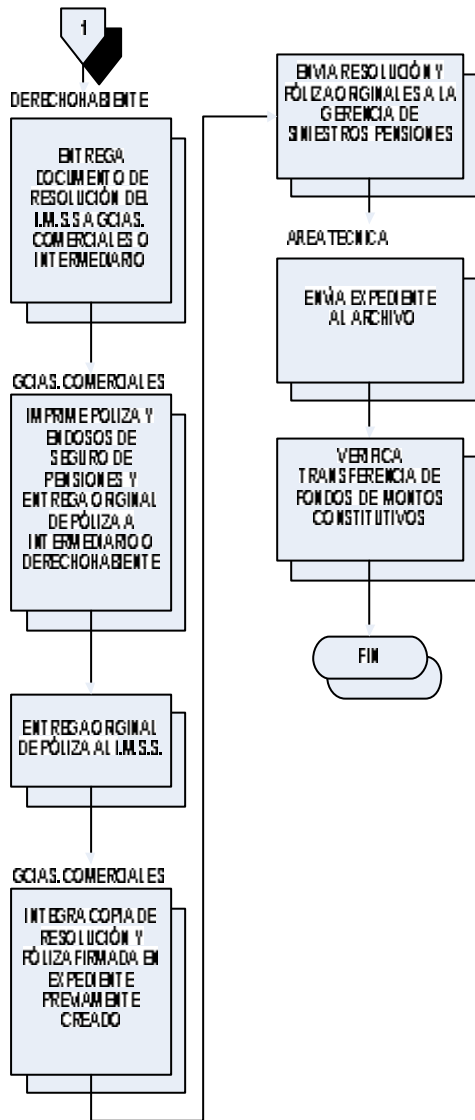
1

DERECHOHABIENTE

ENTREGA DOCUMENTO DE RESOLUCIÓN DEL I.M.S.S A GCIAS. COMERCIALES O INTERMEDIARIO

GCIAS. COMERCIALES

IMPRIME POLIZA Y ENDOSOS DE SEGURO DE PENSIONES Y ENTREGA ORIGINAL DE PÓLIZA A INTERMEDIARIO O DERECHOHABIENTE

ENTREGA ORIGINAL DE PÓLIZA AL I.M.S.S.

GCIAS. COMERCIALES

INTEGRA COPIA DE RESOLUCIÓN Y PÓLIZA FIRMADA EN EXPEDIENTE PREVIAMENTE CREADO

ENVIA RESOLUCIÓN Y PÓLIZA ORIGINALES A LA GERENCIA DE SINIESTROS PENSIONES

AREA TECNICA

ENVÍA EXPEDIENTE AL ARCHIVO

VERIFICA TRANSFERENCIA DE FONDOS DE MONTOS CONSTITUTIVOS

FIN